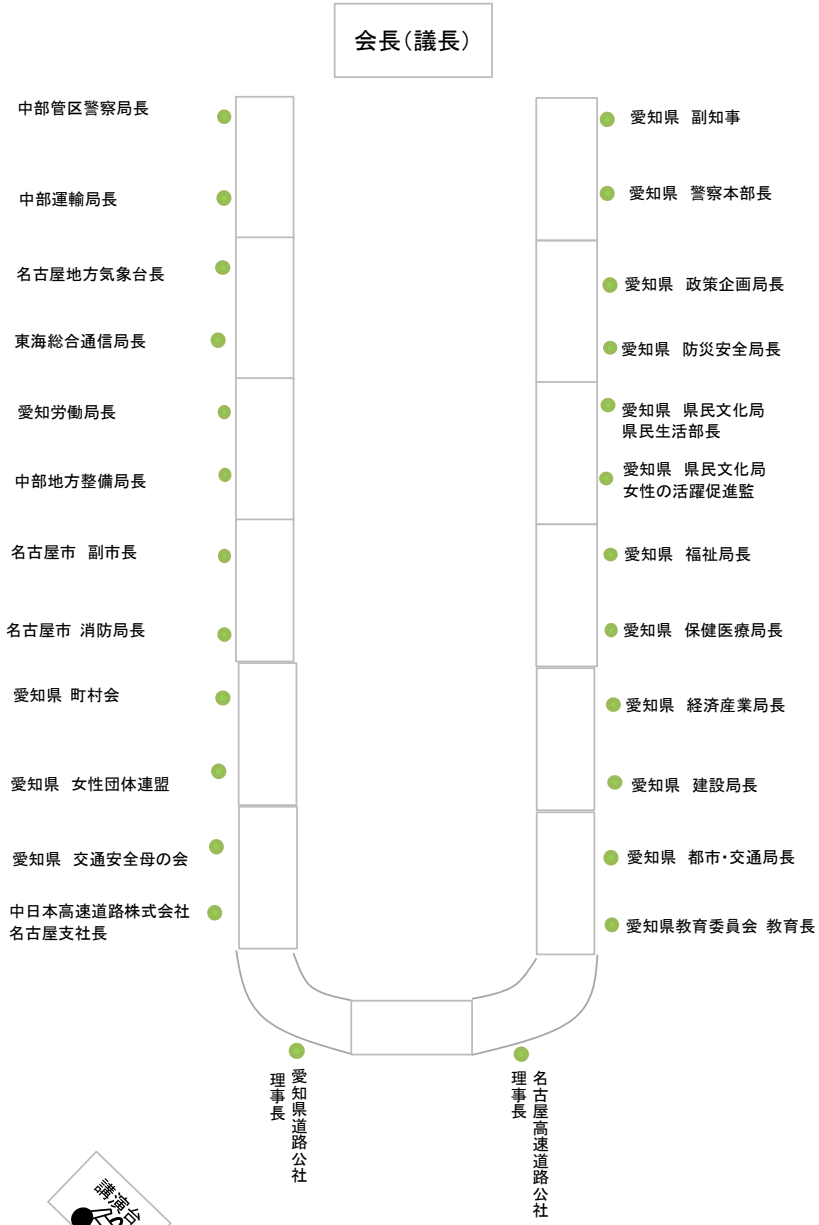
会長（議長）

中部管区警察局長

中部運輸局長

名古屋地方気象台長

東海総合通信局長

愛知労働局長

中部地方整備局長

名古屋市　副市長

名古屋市　消防局長

愛知県　町村会

愛知県　女性団体連盟

愛知県　交通安全母の会

中日本高速道路株式会社
名古屋支社長

愛知県　副知事

愛知県　警察本部長

愛知県　政策企画局長

愛知県　防災安全局長

愛知県　県民文化局
県民生活部長

愛知県　県民文化局
女性の活躍促進監

愛知県　福祉局長

愛知県　保健医療局長

愛知県　経済産業局長

愛知県　建設局長

愛知県　都市・交通局長

愛知県教育委員会　教育長

愛知県道路公社
理事長

名古屋高速道路公社
理事長

講演台